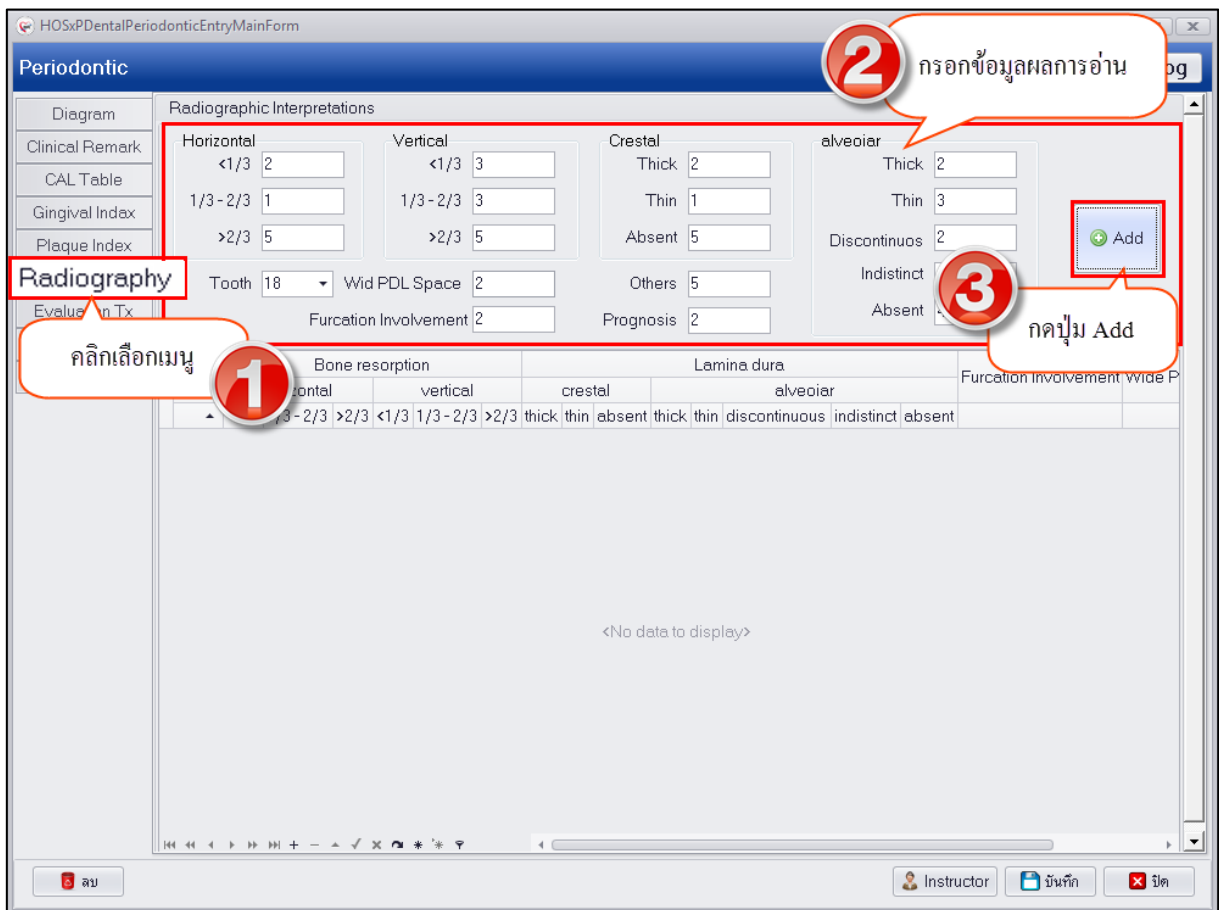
HOSxPDentalPeriodonticEntryMainForm

Periodontic

og

2 กรอกข้อมูลผลการอ่าน

Diagram
Clinical Remark
CAL Table
Gingival Index
Plaque Index
Radiography
Evalua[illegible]n Tx

คลิกเลือกเมนู

1

Radiographic Interpretations

Horizontal
<1/3 2
1/3 - 2/3 1
>2/3 5

Vertical
<1/3 3
1/3 - 2/3 3
>2/3 5

Crestal
Thick 2
Thin 1
Absent 5

alveoiar
Thick 2
Thin 3
Discontinuos 2
Indistinct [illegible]
Absent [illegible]

Add

3

กดปุ่ม Add

Tooth 18
Wid PDL Space 2
Furcation Involvement 2
Others 5
Prognosis 2

| Bone resorption | | | | | | Lamina dura | | | | | | | | Furcation Involvement | Wide P |
|---|---|---|---|---|---|---|---|---|---|---|---|---|---|---|---|
| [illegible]zontal | | | vertical | | | crestal | | | alveoiar | | | | | | |
| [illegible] | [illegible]/3 - 2/3 | >2/3 | <1/3 | 1/3 - 2/3 | >2/3 | thick | thin | absent | thick | thin | discontinuous | indistinct | absent | | |

<No data to display>

ลบ

Instructor
บันทึก
ปิด